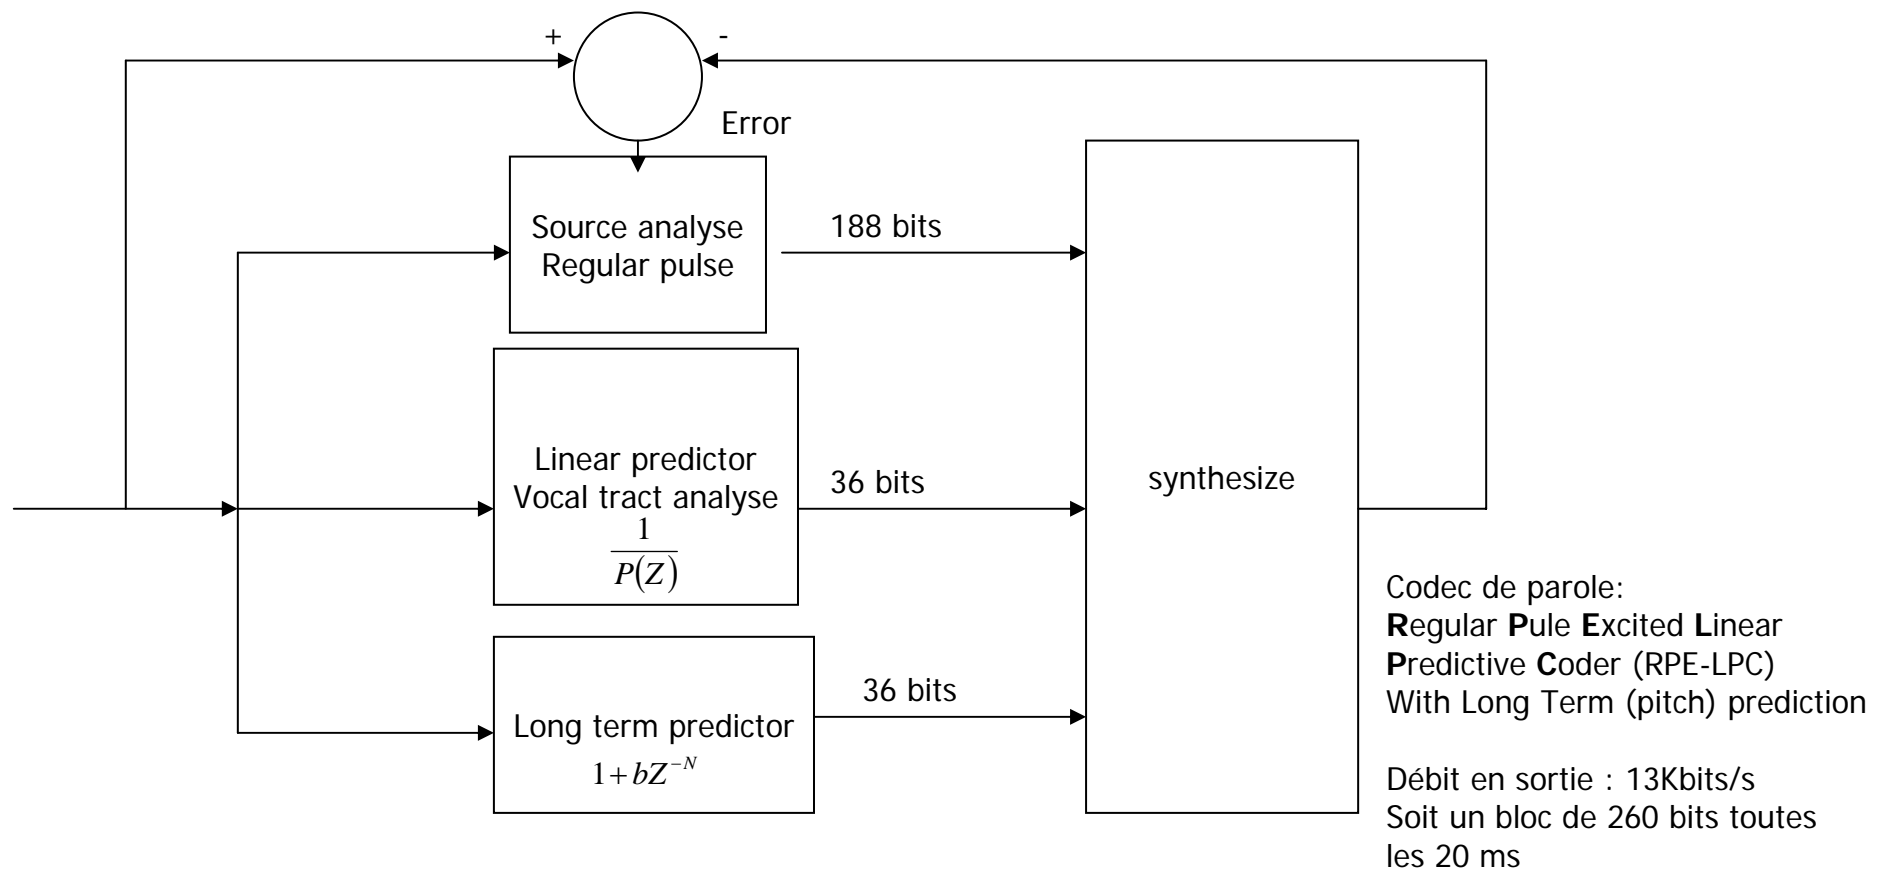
+

-

Error

Source analyse
Regular pulse

188 bits

synthesize

Linear predictor
Vocal tract analyse
$\frac{1}{P(Z)}$

36 bits

Long term predictor
$1+bZ^{-N}$

36 bits

Codec de parole:
**R**egular **P**ule **E**xcited **L**inear **P**redictive **C**oder (RPE-LPC)
With Long Term (pitch) prediction

Débit en sortie : 13Kbits/s
Soit un bloc de 260 bits toutes les 20 ms